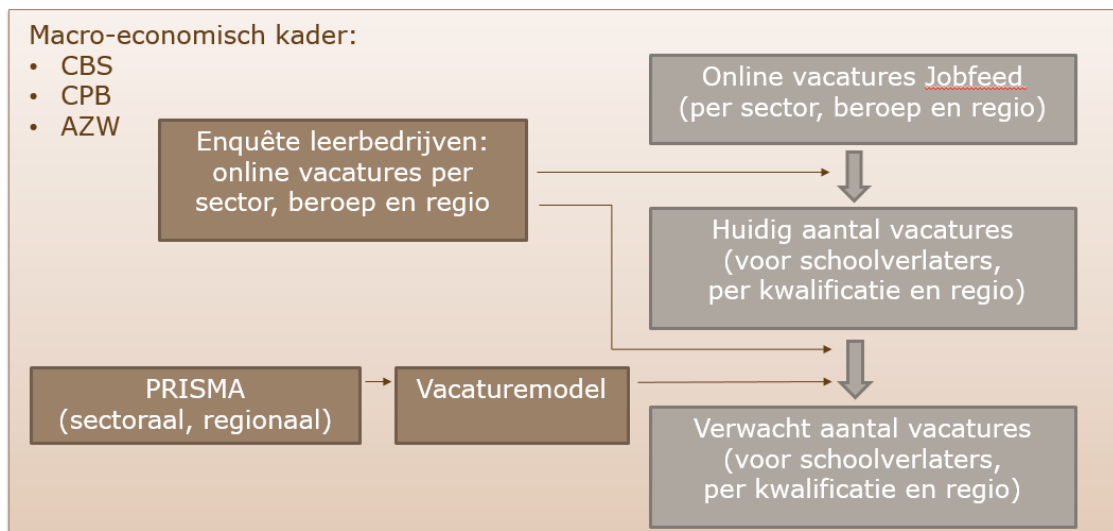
Macro-economisch kader:
• CBS
• CPB
• AZW

Enquête leerbedrijven: online vacatures per sector, beroep en regio

Online vacatures Jobfeed (per sector, beroep en regio)

Huidig aantal vacatures (voor schoolverlaters, per kwalificatie en regio)

PRISMA (sectoraal, regionaal)

Vacaturemodel

Verwacht aantal vacatures (voor schoolverlaters, per kwalificatie en regio)